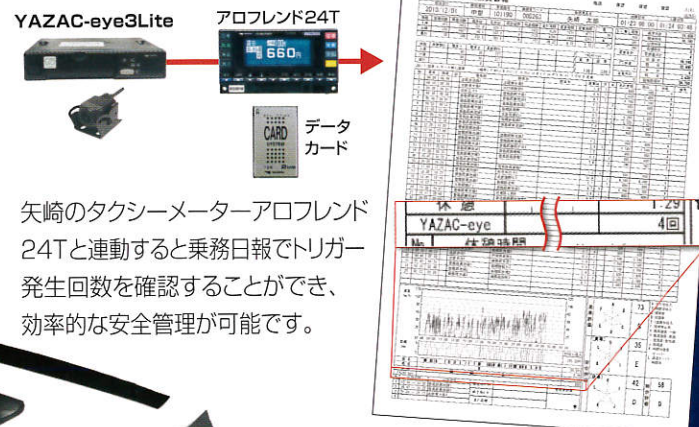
YAZAC-eye3Lite

アロフレンド24T

660

CARD

データカード

矢崎のタクシーメーターアロフレンド24Tと連動すると乗務日報でトリガー発生回数を確認することができ、効率的な安全管理が可能です。

2013.12.01

矢崎 太郎

休憩 1:29

YAZAC-eye 4回

No. 休憩時間

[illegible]